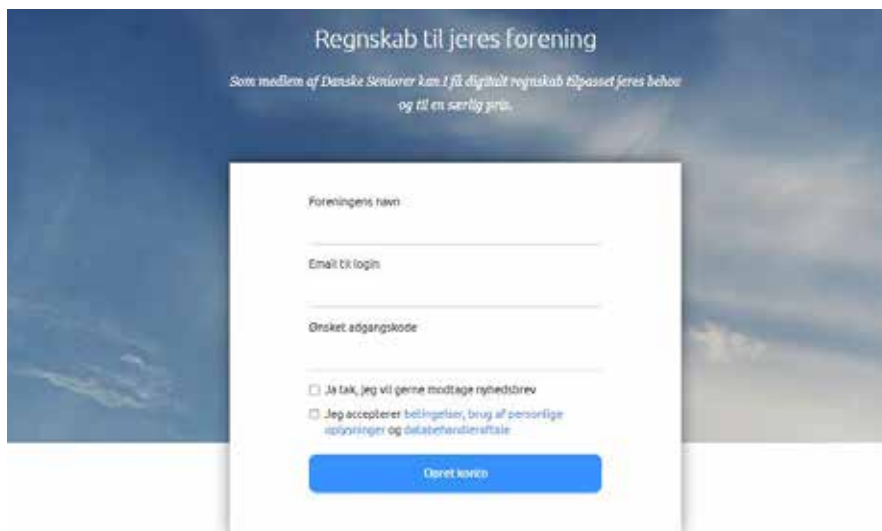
Regnskab til jeres forening

Som medlem af Danske Seniorer kan I få digitalt regnskab tilpasset jeres behov og til en særlig pris.

Foreningens navn

Email til login

Ønsket adgangskode

Ja tak, jeg vil gerne modtage nyhedsbrev

Jeg accepterer betingelser, brug af personlige oplysninger og databehandleraftale

Opret konto